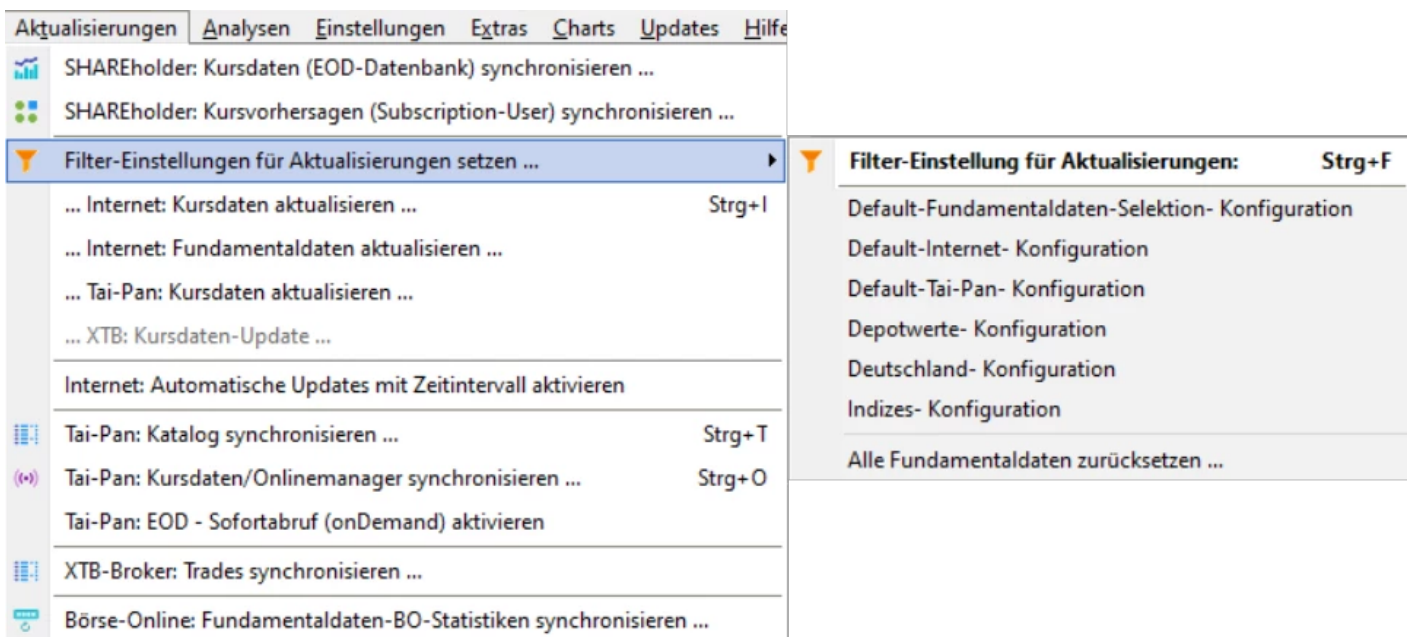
Aktualisierungen Analysen Einstellungen Extras Charts Updates Hilfe

SHAREholder: Kursdaten (EOD-Datenbank) synchronisieren ...
SHAREholder: Kursvorhersagen (Subscription-User) synchronisieren ...
Filter-Einstellungen für Aktualisierungen setzen ...
... Internet: Kursdaten aktualisieren ... Strg+I
... Internet: Fundamentaldaten aktualisieren ...
... Tai-Pan: Kursdaten aktualisieren ...
... XTB: Kursdaten-Update ...
Internet: Automatische Updates mit Zeitintervall aktivieren
Tai-Pan: Katalog synchronisieren ... Strg+T
Tai-Pan: Kursdaten/Onlinemanager synchronisieren ... Strg+O
Tai-Pan: EOD - Sofortabruf (onDemand) aktivieren
XTB-Broker: Trades synchronisieren ...
Börse-Online: Fundamentaldaten-BO-Statistiken synchronisieren ...

Filter-Einstellung für Aktualisierungen: Strg+F
Default-Fundamentaldaten-Selektion- Konfiguration
Default-Internet- Konfiguration
Default-Tai-Pan- Konfiguration
Depotwerte- Konfiguration
Deutschland- Konfiguration
Indizes- Konfiguration
Alle Fundamentaldaten zurücksetzen ...